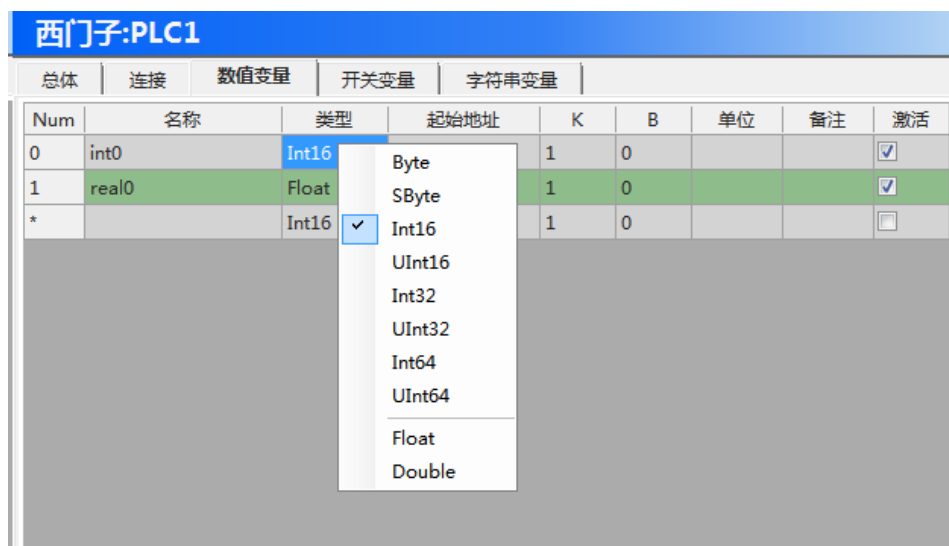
西门子:PLC1

总体 | 连接 | 数值变量 | 开关变量 | 字符串变量

| Num | 名称 | 类型 | 起始地址 | K | B | 单位 | 备注 | 激活 |
|---|---|---|---|---|---|---|---|---|
| 0 | int0 | Int16 | | 1 | 0 | | | ☑ |
| 1 | real0 | Float | | 1 | 0 | | | ☑ |
| * | | Int16 | | 1 | 0 | | | ☐ |

Byte
SByte
✓ Int16
UInt16
Int32
UInt32
Int64
UInt64
Float
Double